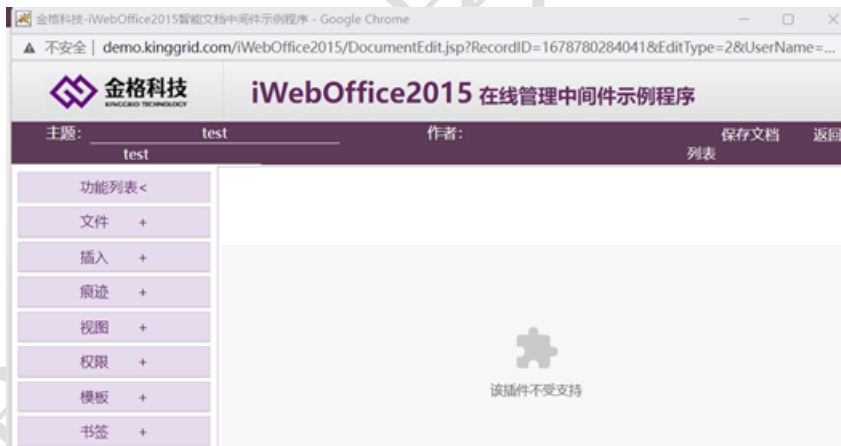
金格科技-iWebOffice2015智能文档中间件示例程序 - Google Chrome

▲ 不安全 | demo.kinggrid.com/iWebOffice2015/DocumentEdit.jsp?RecordID=1678780284041&EditType=2&UserName=...

金格科技 KINGGRID TECHNOLOGY

iWebOffice2015 在线管理中间件示例程序

主题: test 作者: test 保存文档 返回列表

功能列表<

文件 +

插入 +

痕迹 +

视图 +

权限 +

模板 +

书签 +

该插件不受支持